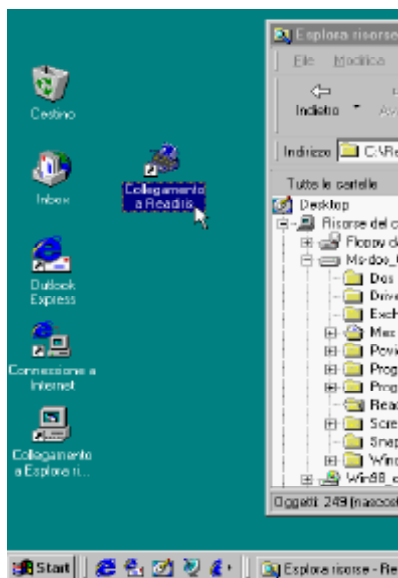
Cestino

Inbox

Outlook Express

Connessione a Internet

Collegamento a Explora ri...

Collegamento a Readiis

Esplora risorse

File Modifica

Indietro Av

Indirizzo C:\Re

Tutte le cartelle

Desktop

Risorse del c

Floppy d

Ms-dos_

Dos

Drive

Exch

Mec

Povi

Prog

Prog

Read

Scre

Snap

Wind

Win98_

Oggetti: 249 (nascost

Start

Esplora risorse - Re